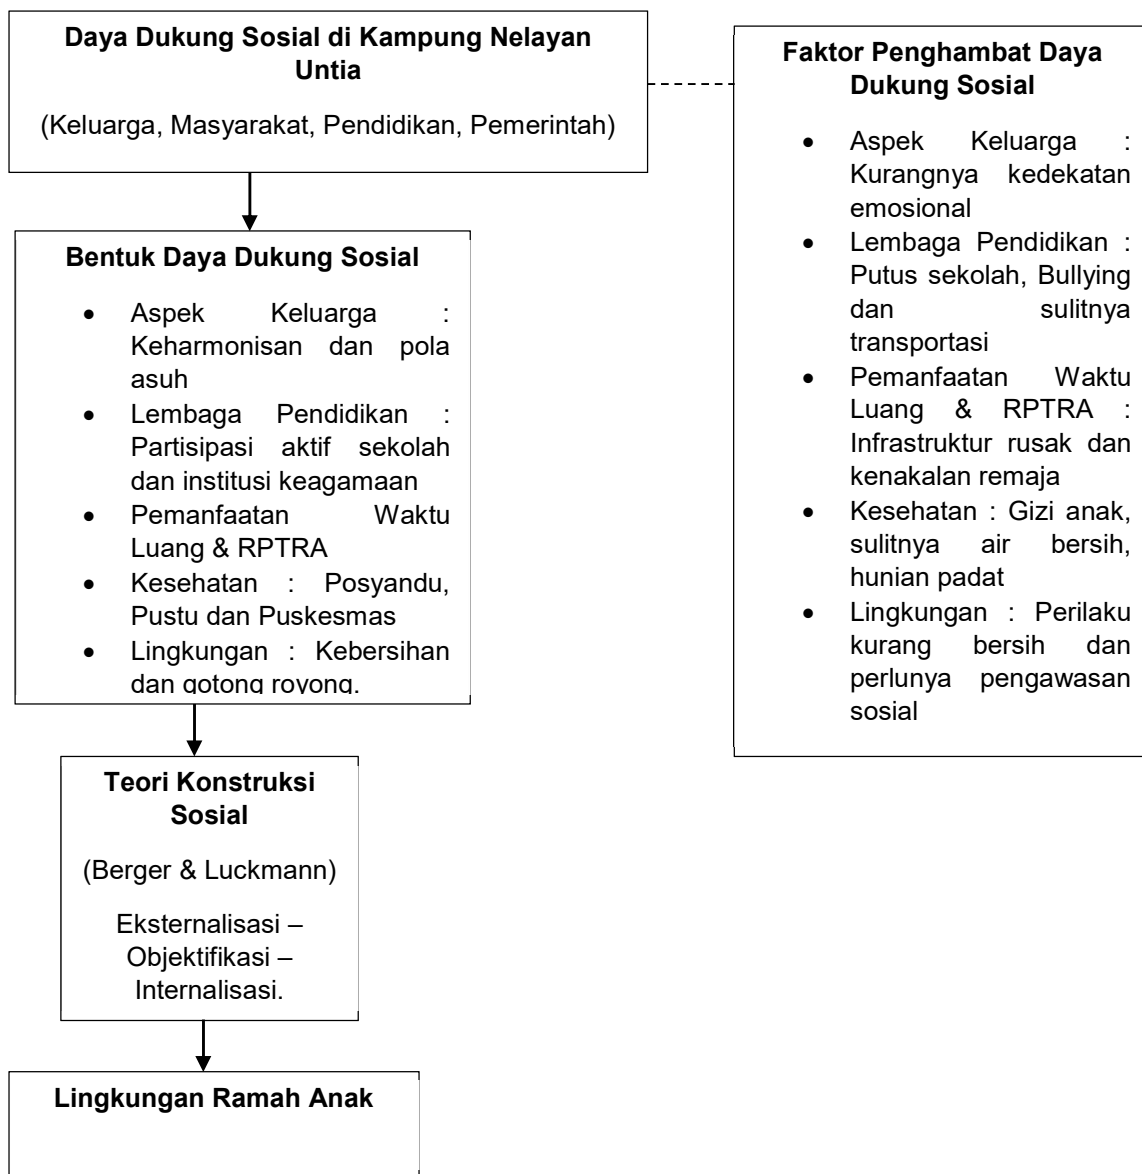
Daya Dukung Sosial di Kampung Nelayan Untia

(Keluarga, Masyarakat, Pendidikan, Pemerintah)

Faktor Penghambat Daya Dukung Sosial

- Aspek Keluarga : Kurangnya kedekatan emosional
- Lembaga Pendidikan : Putus sekolah, Bullying dan sulitnya transportasi
- Pemanfaatan Waktu Luang & RPTRA : Infrastruktur rusak dan kenakalan remaja
- Kesehatan : Gizi anak, sulitnya air bersih, hunian padat
- Lingkungan : Perilaku kurang bersih dan perlunya pengawasan sosial

Bentuk Daya Dukung Sosial

- Aspek Keluarga : Keharmonisan dan pola asuh
- Lembaga Pendidikan : Partisipasi aktif sekolah dan institusi keagamaan
- Pemanfaatan Waktu Luang & RPTRA
- Kesehatan : Posyandu, Pustu dan Puskesmas
- Lingkungan : Kebersihan dan gotong royong.

Teori Konstruksi Sosial

(Berger & Luckmann)

Eksternalisasi – Objektifikasi – Internalisasi.

Lingkungan Ramah Anak